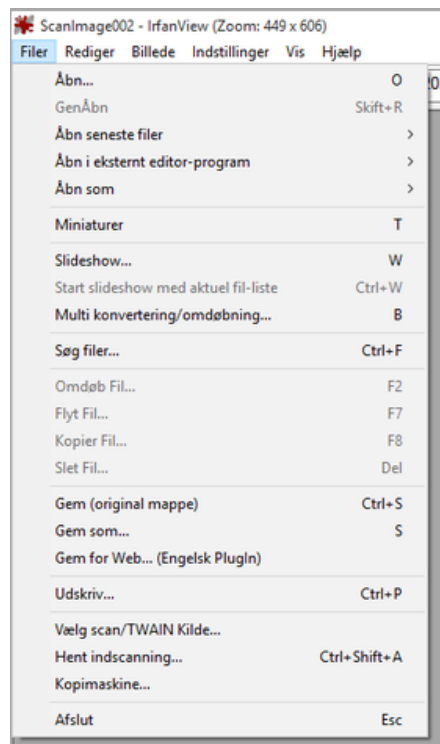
ScanImage002 - IrfanView (Zoom: 449 x 606)

Filer Rediger Billede Indstillinger Vis Hjælp

Åbn... O
GenÅbn Skift+R
Åbn seneste filer >
Åbn i eksternt editor-program >
Åbn som >

Miniaturer T

Slideshow... W
Start slideshow med aktuel fil-liste Ctrl+W
Multi konvertering/omdøbning... B

Søg filer... Ctrl+F

Omdøb Fil... F2
Flyt Fil... F7
Kopier Fil... F8
Slet Fil... Del

Gem (original mappe) Ctrl+S
Gem som... S
Gem for Web... (Engelsk PlugIn)

Udskriv... Ctrl+P

Vælg scan/TWAIN Kilde...
Hent indscanning... Ctrl+Shift+A
Kopimaskine...

Afslut Esc